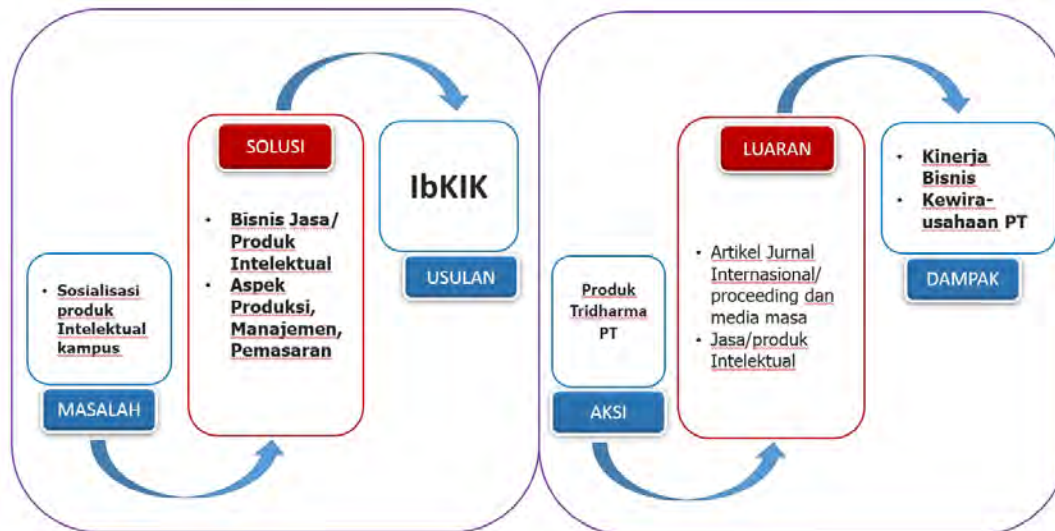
• Sosialisasi produk Intelektual kampus

MASALAH

SOLUSI

• Bisnis Jasa/ Produk Intelektual
• Aspek Produksi, Manajemen, Pemasaran

IbKIK

USULAN

Produk Tridharma PT

AKSI

LUARAN

• Artikel Jurnal Internasional/ proceeding dan media masa
• Jasa/produk Intelektual

• Kinerja Bisnis
• Kewirausahaan PT

DAMPAK